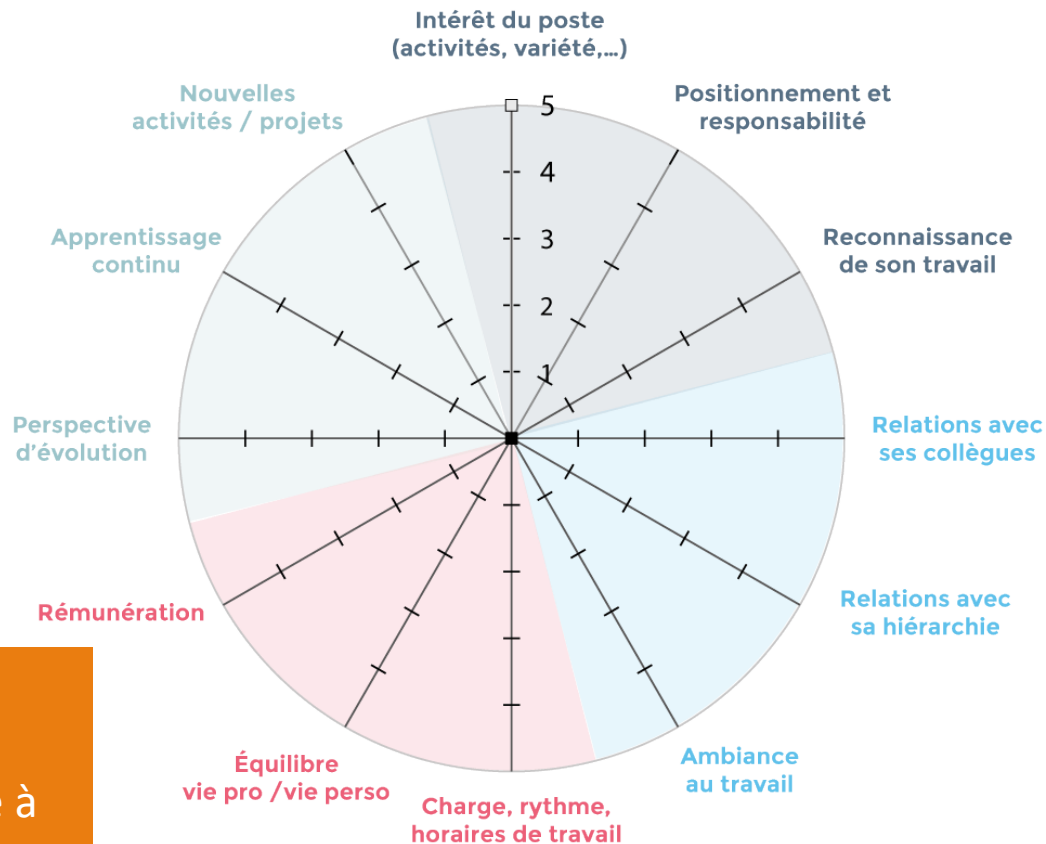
Intérêt du poste (activités, variété,...)

Positionnement et responsabilité

Reconnaissance de son travail

Relations avec ses collègues

Relations avec sa hiérarchie

Ambiance au travail

Charge, rythme, horaires de travail

Équilibre vie pro /vie perso

Rémunération

Perspective d'évolution

Apprentissage continu

Nouvelles activités / projets

5
4
3
2
1

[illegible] à